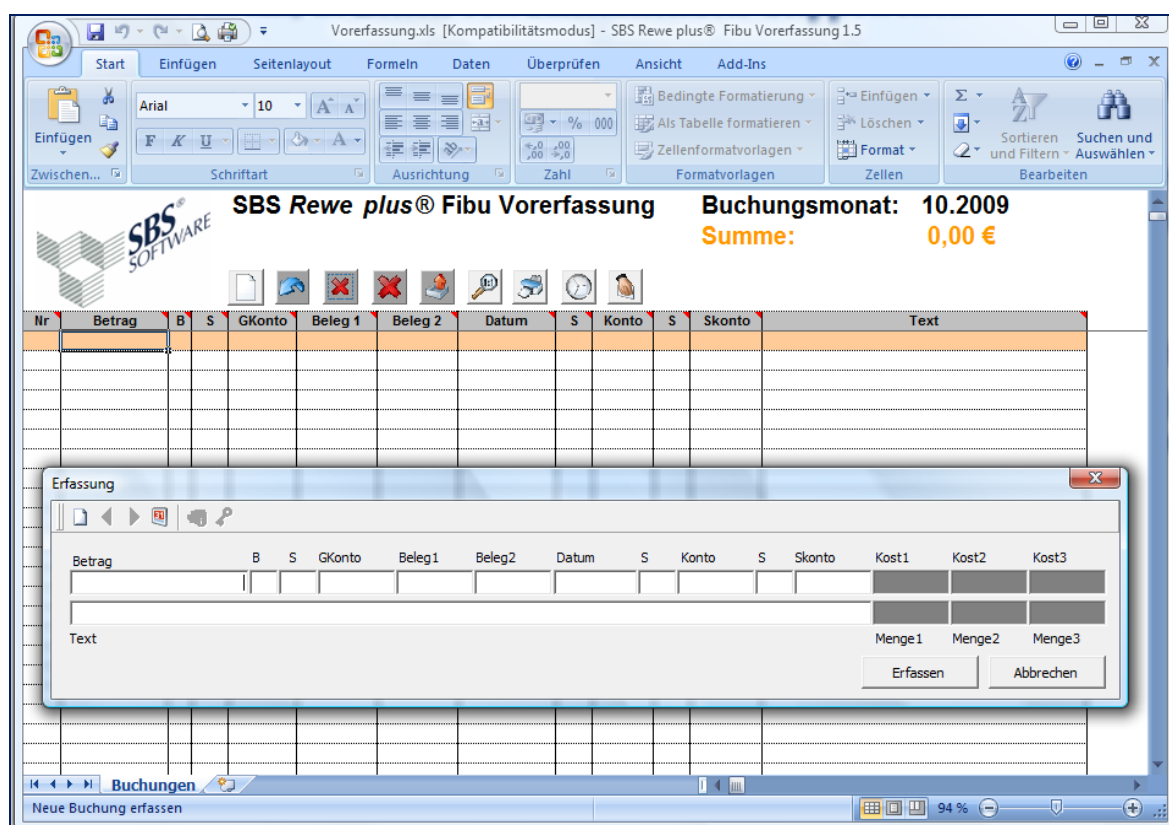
Vorerfassung.xls [Kompatibilitätsmodus] - SBS Rewe plus® Fibu Vorerfassung 1.5

Start Einfügen Seitenlayout Formeln Daten Überprüfen Ansicht Add-Ins

Einfügen
Zwischen...
Arial 10
F K U
Schriftart
Ausrichtung
% 000
Zahl
Bedingte Formatierung
Als Tabelle formatieren
Zellenformatvorlagen
Formatvorlagen
Einfügen
Löschen
Format
Zellen
Sortieren und Filtern
Suchen und Auswählen
Bearbeiten

SBS SOFTWARE

SBS *Rewe plus*® Fibu Vorerfassung

Buchungsmonat: 10.2009

Summe: 0,00 €

| Nr | Betrag | B | S | GKonto | Beleg 1 | Beleg 2 | Datum | S | Konto | S | Skonto | Text |
|---|---|---|---|---|---|---|---|---|---|---|---|---|

Erfassung

Betrag B S GKonto Beleg1 Beleg2 Datum S Konto S Skonto Kost1 Kost2 Kost3

Text Menge1 Menge2 Menge3

Erfassen Abbrechen

Buchungen

Neue Buchung erfassen

94 %